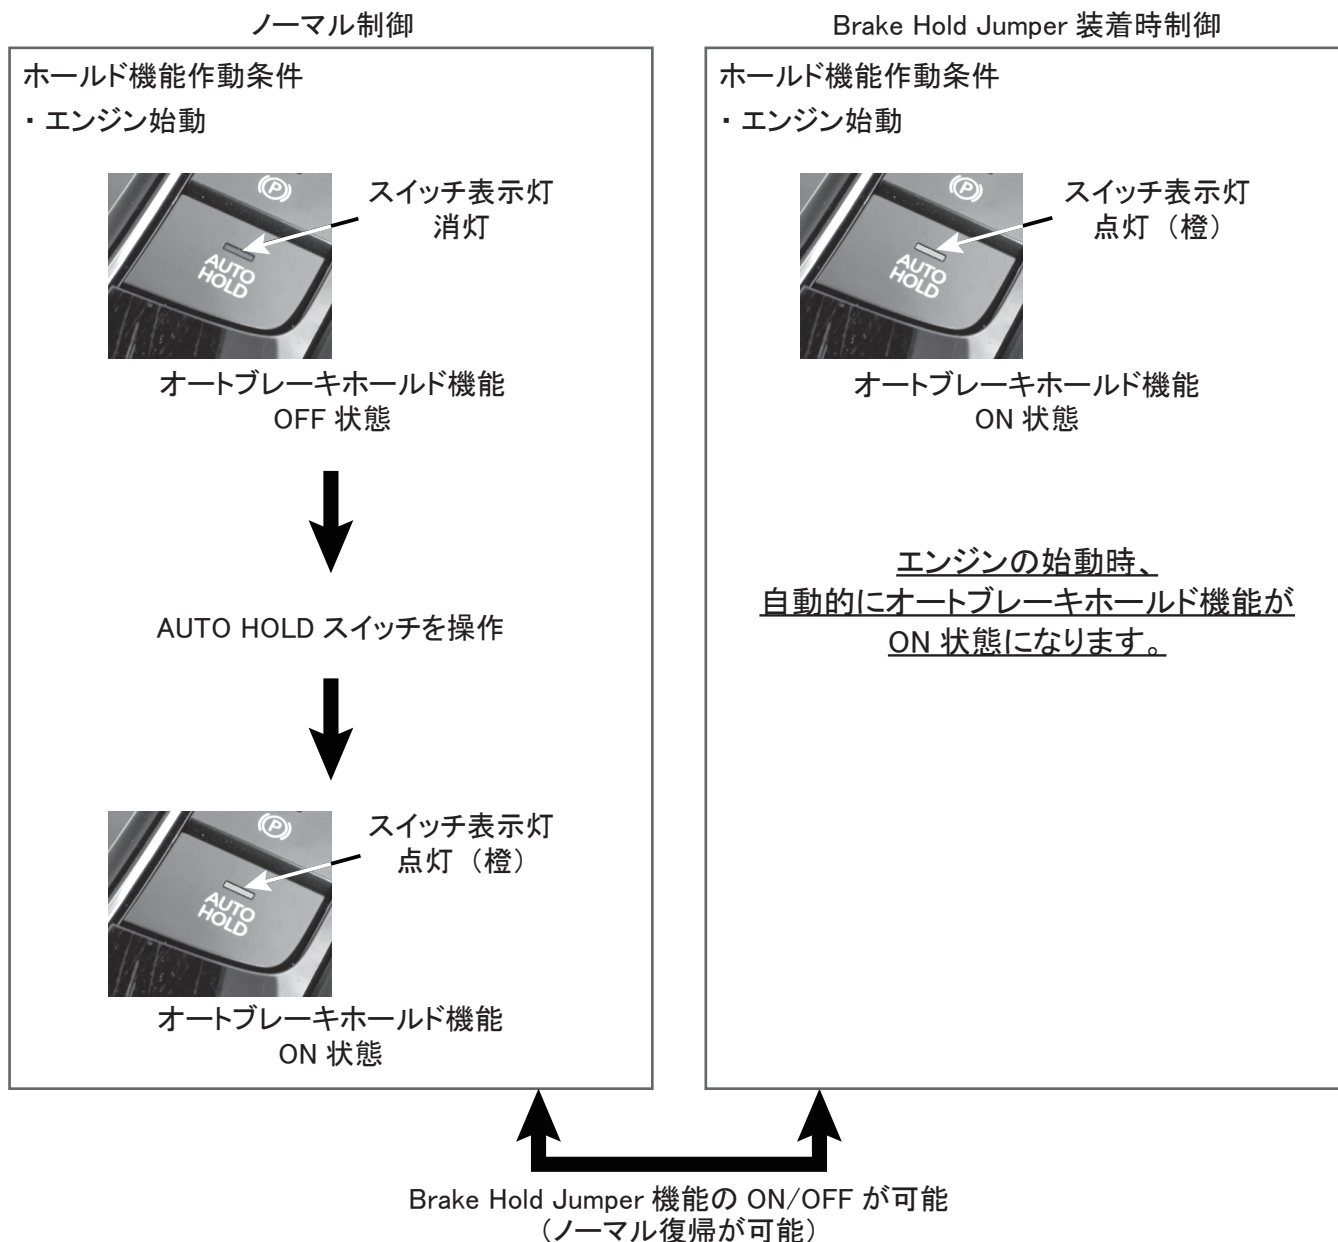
ノーマル制御

ホールド機能作動条件
・エンジン始動

(P)
AUTO HOLD

スイッチ表示灯
消灯

オートブレーキホールド機能
OFF 状態

AUTO HOLD スイッチを操作

(P)
AUTO HOLD

スイッチ表示灯
点灯（橙）

オートブレーキホールド機能
ON 状態

Brake Hold Jumper 装着時制御

ホールド機能作動条件
・エンジン始動

(P)
AUTO HOLD

スイッチ表示灯
点灯（橙）

オートブレーキホールド機能
ON 状態

エンジンの始動時、
自動的にオートブレーキホールド機能が
ON 状態になります。

Brake Hold Jumper 機能の ON/OFF が可能
（ノーマル復帰が可能）